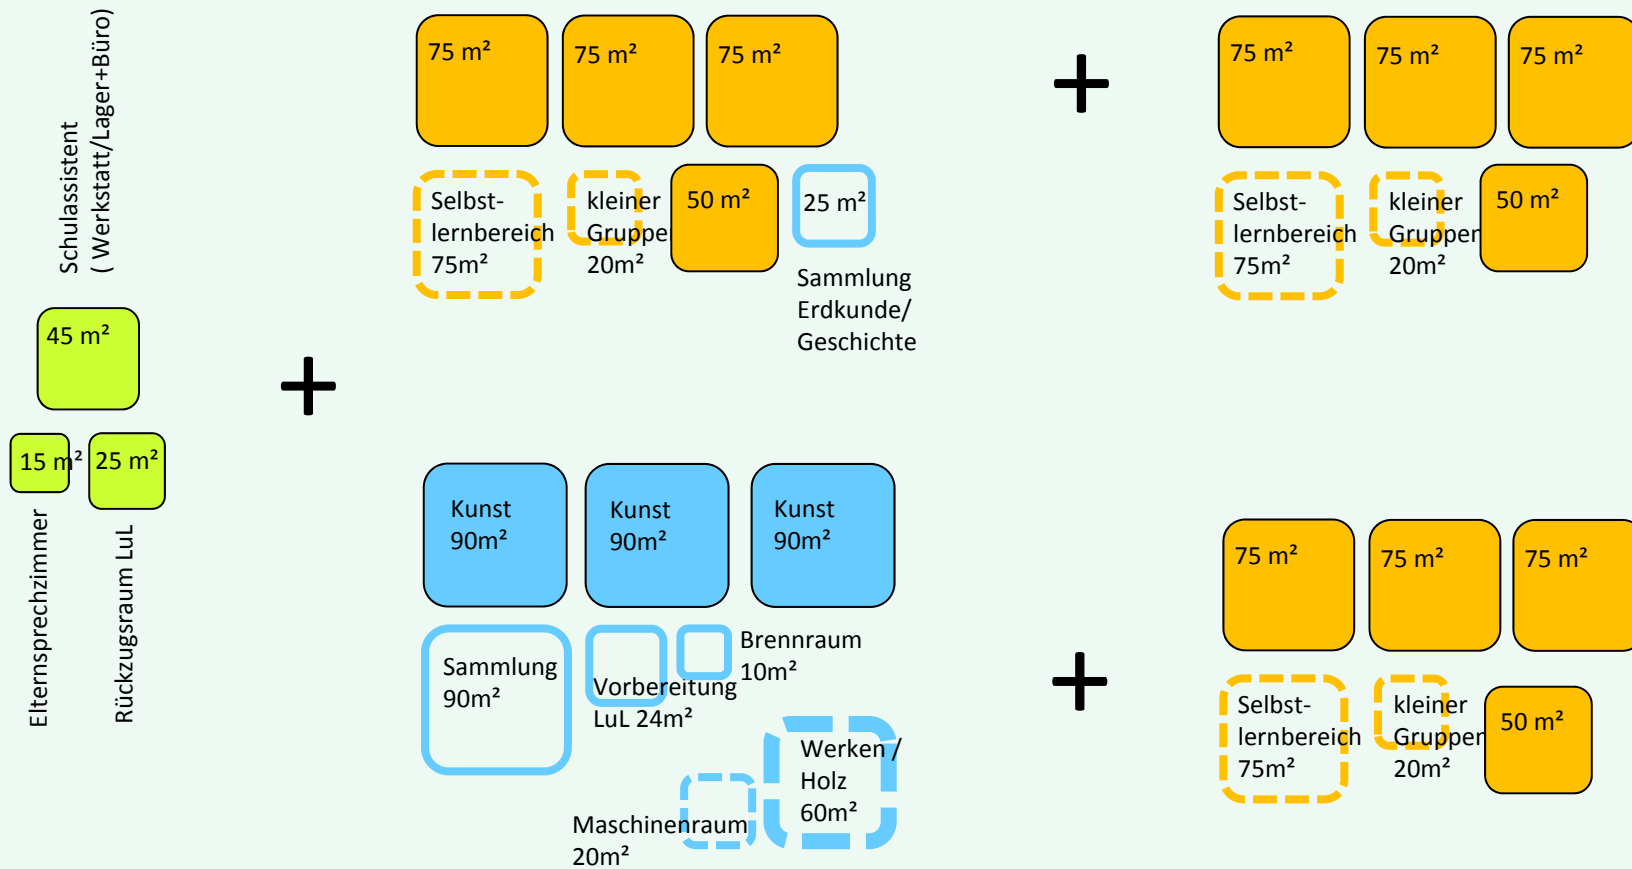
Schulassistent
( Werkstatt/Lager+Büro)

45 m²

15 m²

25 m²

Elternsprechzimmer

Rückzugsraum LuL

+

75 m²

75 m²

75 m²

Selbstlernbereich 75m²

kleiner Gruppe 20m²

50 m²

25 m²

Sammlung Erdkunde/ Geschichte

+

75 m²

75 m²

75 m²

Selbstlernbereich 75m²

kleiner Gruppen 20m²

50 m²

Kunst 90m²

Kunst 90m²

Kunst 90m²

Sammlung 90m²

Vorbereitung LuL 24m²

Brennraum 10m²

Werken / Holz 60m²

Maschinenraum 20m²

+

75 m²

75 m²

75 m²

Selbstlernbereich 75m²

kleiner Gruppen 20m²

50 m²